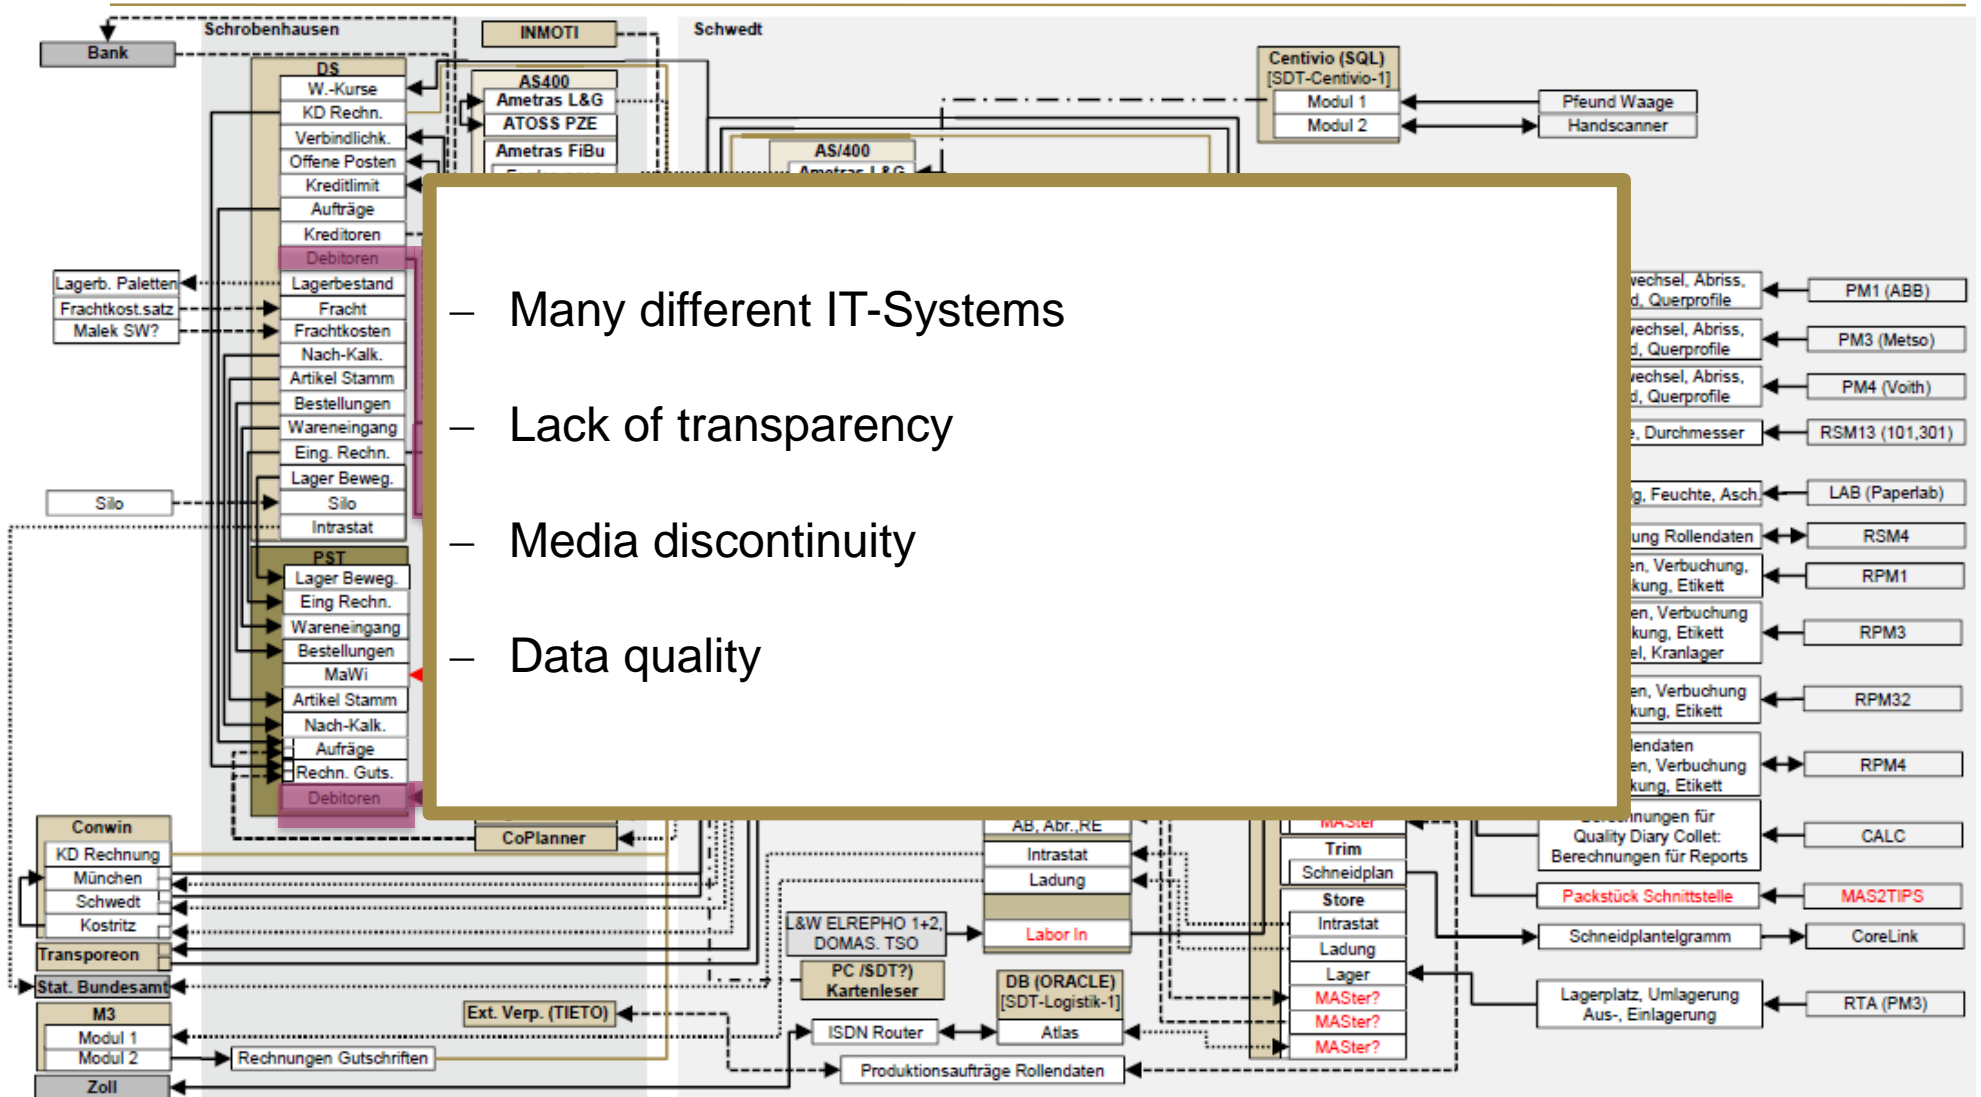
Schrobenhausen

Bank

INMOTI

Schwedt

DS
W.-Kurse
KD Rechn.
Verbindlichk.
Offene Posten
Kreditlimit
Aufträge
Kreditoren
Debitoren
Lagerbestand
Fracht
Frachtkosten
Nach-Kalk.
Artikel Stamm
Bestellungen
Wareneingang
Eing. Rechn.
Lager Beweg.
Silo
Intrastat

AS400
Ametras L&G
ATOSS PZE
Ametras FiBu

AS/400

Centivio (SQL)
[SDT-Centivio-1]
Modul 1
Modul 2

Pfeund Waage
Handscanner

Lagerb. Paletten
Frachtkost.satz
Malek SW?

Silo

PST
Lager Beweg.
Eing Rechn.
Wareneingang
Bestellungen
MaWi
Artikel Stamm
Nach-Kalk.
Aufräge
Rechn. Guts.
Debitoren

– Many different IT-Systems

– Lack of transparency

– Media discontinuity

– Data quality

PM1 (ABB)
PM3 (Metso)
PM4 (Voith)
RSM13 (101,301)
LAB (Paperlab)
RSM4
RPM1
RPM3
RPM32
RPM4
CALC
MAS2TIPS
CoreLink
RTA (PM3)

Conwin
KD Rechnung
München
Schwedt
Kostritz
Transporeon
Stat. Bundesamt
M3
Modul 1
Modul 2
Zoll

CoPlanner
AB, Abr.,RE
Intrastat
Ladung
Labor In
L&W ELREPHO 1+2, DOMAS, TSO
PC (SDT?) Kartenleser
DB (ORACLE) [SDT-Logistik-1]
Atlas
ISDN Router
Ext. Verp. (TIETO)
Rechnungen Gutschriften
Produktionsaufträge Rollendaten

Trim
Schneidplan
Store
Intrastat
Ladung
Lager
MASter?
MASter?
MASter?

Quality Diary Collet:
Berechnungen für Reports
Packstück Schnittstelle
Schneidplantelgramm
Lagerplatz, Umlagerung Aus-, Einlagerung